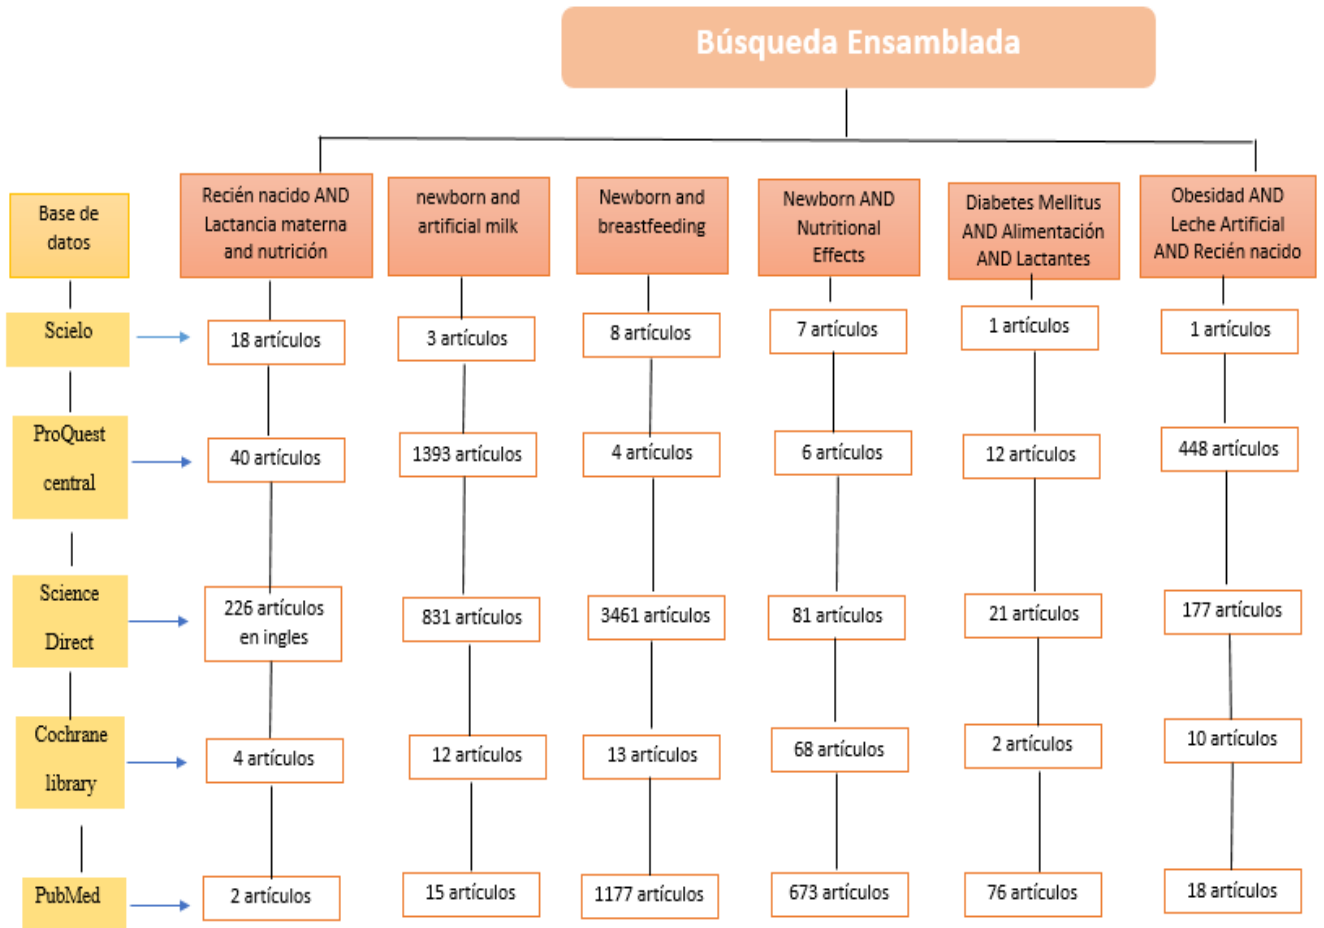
Búsqueda Ensamblada

| Base de datos | Recién nacido AND Lactancia materna and nutrición | newborn and artificial milk | Newborn and breastfeeding | Newborn AND Nutritional Effects | Diabetes Mellitus AND Alimentación AND Lactantes | Obesidad AND Leche Artificial AND Recién nacido |
|---|---|---|---|---|---|---|
| Scielo | 18 artículos | 3 artículos | 8 artículos | 7 artículos | 1 artículos | 1 artículos |
| ProQuest central | 40 artículos | 1393 artículos | 4 artículos | 6 artículos | 12 artículos | 448 artículos |
| Science Direct | 226 artículos en ingles | 831 artículos | 3461 artículos | 81 artículos | 21 artículos | 177 artículos |
| Cochrane library | 4 artículos | 12 artículos | 13 artículos | 68 artículos | 2 artículos | 10 artículos |
| PubMed | 2 artículos | 15 artículos | 1177 artículos | 673 artículos | 76 artículos | 18 artículos |